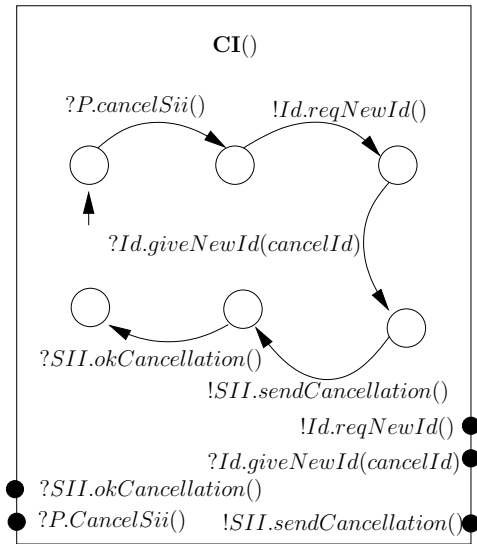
$\mathbf{CI}()$

$?P.cancelSii()$

$!Id.reqNewId()$

$?Id.giveNewId(cancelId)$

$?SII.okCancellation()$

$!SII.sendCancellation()$

$!Id.reqNewId()$

$?Id.giveNewId(cancelId)$

$?SII.okCancellation()$

$?P.CancelSii()$

$!SII.sendCancellation()$